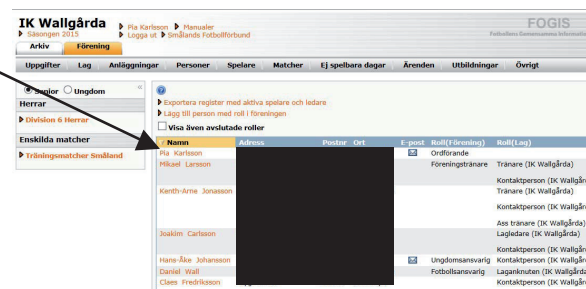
IK Wallgårda
Säsongen 2015
Pia Karlsson ▶ Manualer
▶ Logga ut ▶ Smålands Fotbollförbund
FOGIS
Fotbollens Gemensamma Information
Arkiv Förening
Uppgifter Lag Anläggningar Personer Spelare Matcher Ej spelbara dagar Ärenden Utbildningar Övrigt
Senior Ungdom
Herrar
Division 6 Herrar
Enskilda matcher
Träningsmatcher Småland
Exportera register med aktiva spelare och ledare
Lägg till person med roll i föreningen
Visa även avslutade roller

| Namn | Adress | Postnr | Ort | E-post | Roll(Förening) | Roll(Lag) |
|---|---|---|---|---|---|---|
| Pia Karlsson | | | | | Ordförande | |
| Mikael Larsson | | | | | Föreningstränare | Tränare (IK Wallgårda) |
| | | | | | | Kontaktperson (IK Wallgår |
| Kenth-Arne Jonasson | | | | | | Tränare (IK Wallgårda) |
| | | | | | | Kontaktperson (IK Wallgår |
| | | | | | | Ass tränare (IK Wallgårda) |
| Joakim Carlsson | | | | | | Lagledare (IK Wallgårda) |
| | | | | | | Kontaktperson (IK Wallgår |
| Hans-Åke Johansson | | | | | Ungdomsansvarig | Kontaktperson (IK Wallgår |
| Daniel Wall | | | | | Fotbollsansvarig | Lagankuten (IK Wallgårda |
| Claes Fredriksson | | | | | | Kontaktperson (IK Wallgår |